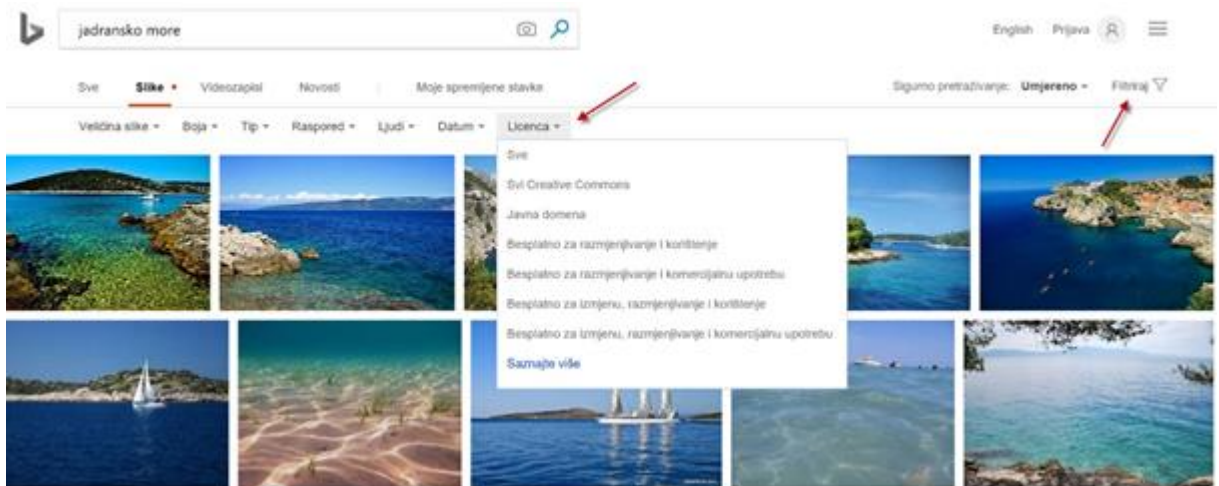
jadransko more

English Prijava

Sve Slike Videozapisi Novosti Moje spremljene stavke

Sigurno pretraživanje: Umjereno Filtriraj

Veličina slike Boja Tip Raspored Ljudi Datum Licenca

Sve
Svi Creative Commons
Javna domena
Besplatno za razmjenjivanje i korištenje
Besplatno za razmjenjivanje i komercijalnu upotrebu
Besplatno za izmjenu, razmjenjivanje i korištenje
Besplatno za izmjenu, razmjenjivanje i komercijalnu upotrebu
Saznajte više